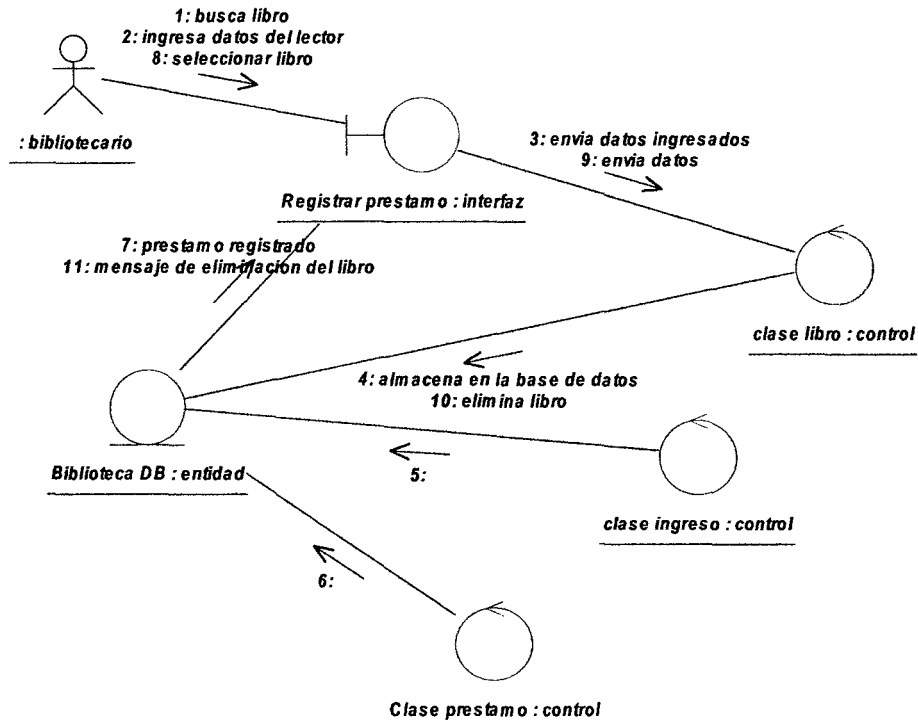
1: busca libro
2: ingresa datos del lector
8: seleccionar libro

: bibliotecario

3: envia datos ingresados
9: envia datos

Registrar prestamo : interfaz

7: prestamo registrado
11: mensaje de eliminacion del libro

clase libro : control

4: almacena en la base de datos
10: elimina libro

5:

Biblioteca DB : entidad

clase ingreso : control

6:

Clase prestamo : control